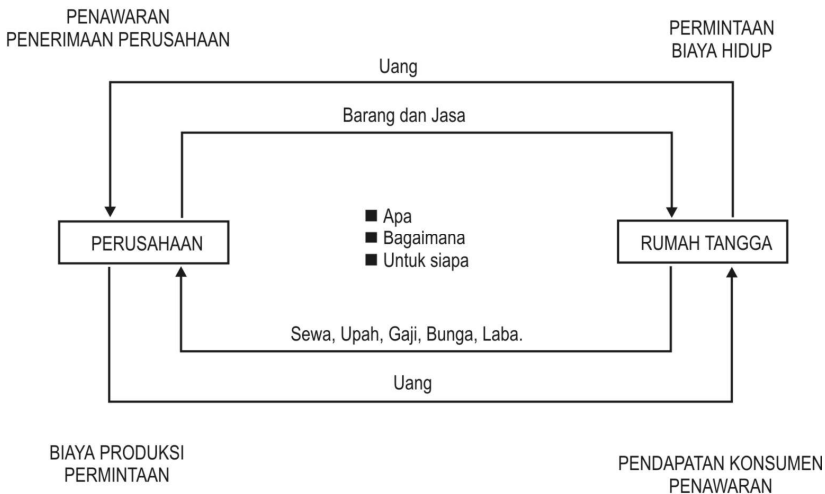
PENAWARAN
PENERIMAAN PERUSAHAAN

PERMINTAAN
BIAYA HIDUP

Uang

Barang dan Jasa

PERUSAHAAN

■ Apa
■ Bagaimana
■ Untuk siapa

RUMAH TANGGA

Sewa, Upah, Gaji, Bunga, Laba.

Uang

BIAYA PRODUKSI
PERMINTAAN

PENDAPATAN KONSUMEN
PENAWARAN